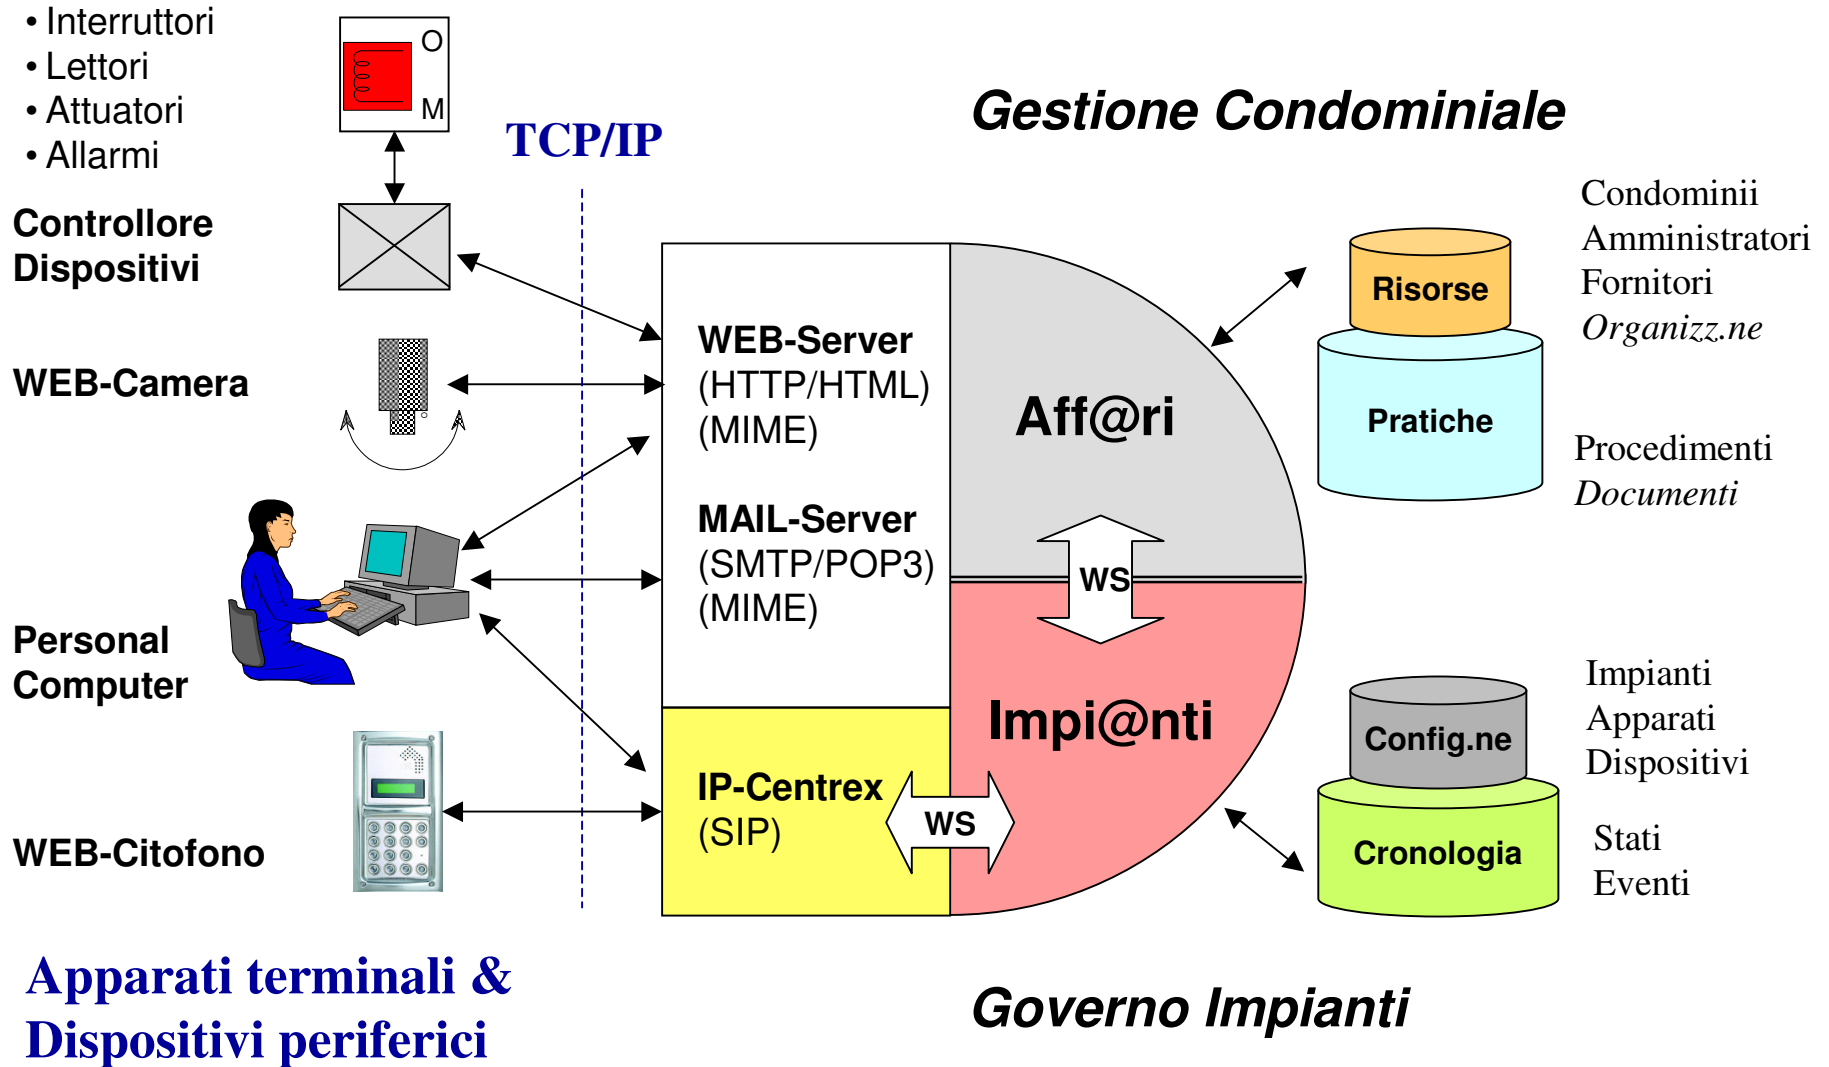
• Interruttori
• Lettori
• Attuatori
• Allarmi

O
M

TCP/IP

Gestione Condominiale

Controllore Dispositivi

Condominii
Amministratori
Fornitori
Organizz.ne

Risorse

Pratiche

WEB-Server
(HTTP/HTML)
(MIME)

WEB-Camera

Aff@ri

Procedimenti
Documenti

MAIL-Server
(SMTP/POP3)
(MIME)

WS

Personal Computer

Impi@nti

Impianti
Apparati
Dispositivi

Config.ne

IP-Centrex
(SIP)

WS

Cronologia

Stati
Eventi

WEB-Citofono

Apparati terminali & Dispositivi periferici

Governo Impianti